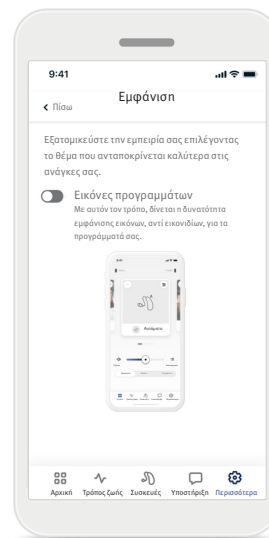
9:41

Πίσω

Εμφάνιση

Εξατομικεύστε την εμπειρία σας επιλέγοντας το θέμα που ανταποκρίνεται καλύτερα στις ανάγκες σας.

Εικόνες προγραμμάτων
Με αυτόν τον τρόπο, δίνεται η δυνατότητα εμφάνισης εικόνων, αντί εικονιδίων, για τα προγράμματά σας.

Ακουόγραμμα

Αρχική Τρόπος ζωής Συσκευές Υποστήριξη Περισσότερα